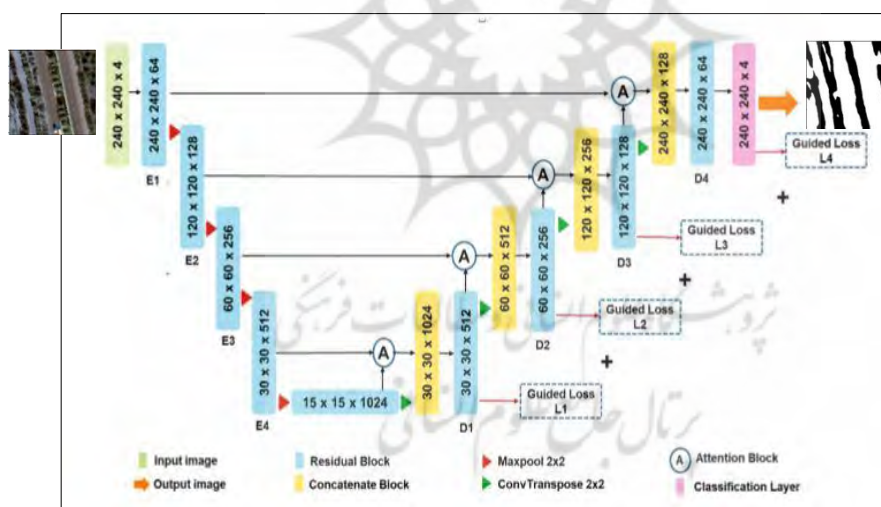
240 x 240 x 4
240 x 240 x 64
E1
120 x 120 x 128
E2
60 x 60 x 256
E3
30 x 30 x 512
E4
15 x 15 x 1024
A
30 x 30 x 1024
30 x 30 x 512
D1
Guided Loss L1
A
60 x 60 x 512
60 x 60 x 256
D2
Guided Loss L2
+
A
120 x 120 x 256
120 x 120 x 128
D3
Guided Loss L3
+
A
240 x 240 x 128
240 x 240 x 64
D4
240 x 240 x 4
Guided Loss L4
+

Input image
Output image
Residual Block
Concatenate Block
Maxpool 2x2
ConvTranspose 2x2
A Attention Block
Classification Layer

پژوهشگاه علوم انسانی و مطالعات فرهنگی
پرتال جامع علوم انسانی